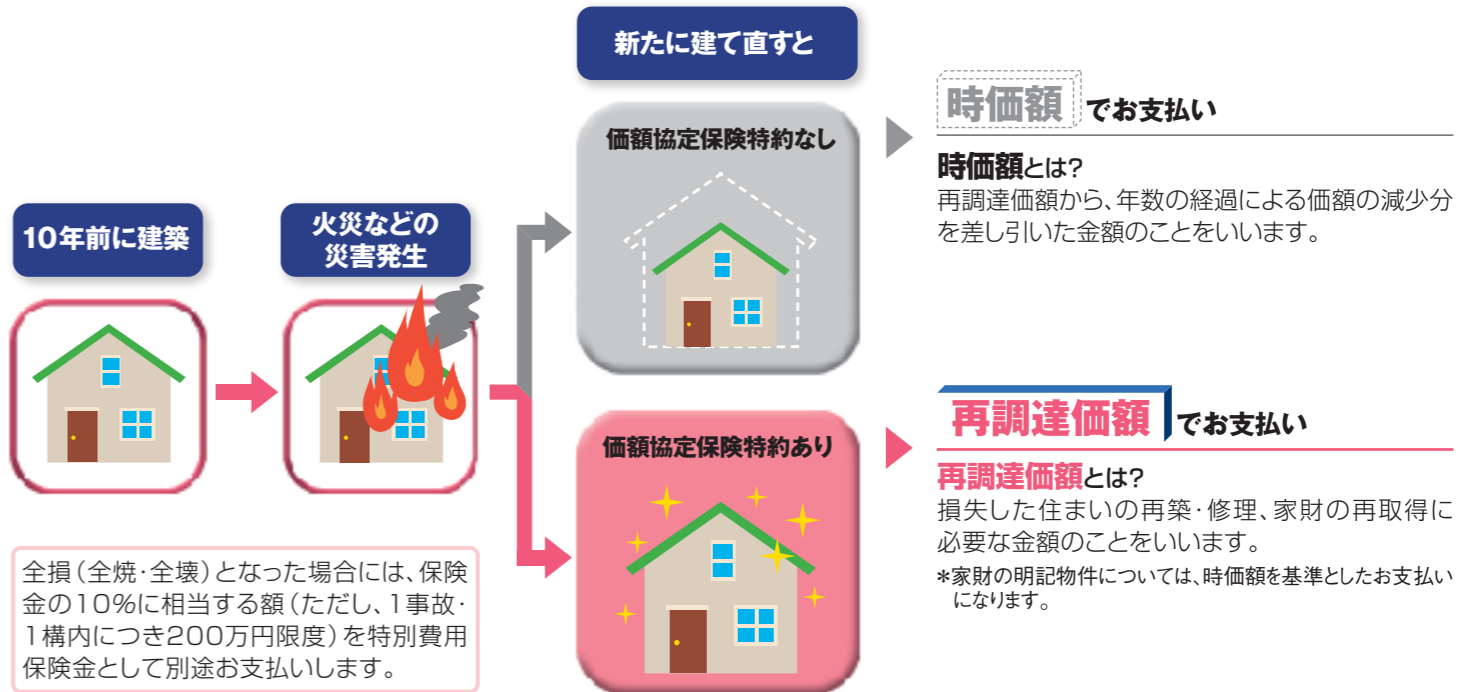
新たに建て直すと

10年前に建築

火災などの災害発生

価額協定保険特約なし

価額協定保険特約あり

時価額 でお支払い

時価額とは?
再調達価額から、年数の経過による価額の減少分を差し引いた金額のことをいいます。

再調達価額 でお支払い

再調達価額とは?
損失した住まいの再築・修理、家財の再取得に必要な金額のことをいいます。

*家財の明記物件については、時価額を基準としたお支払いになります。

全損(全焼・全壊)となった場合には、保険金の10%に相当する額(ただし、1事故・1構内につき200万円限度)を特別費用保険金として別途お支払いします。